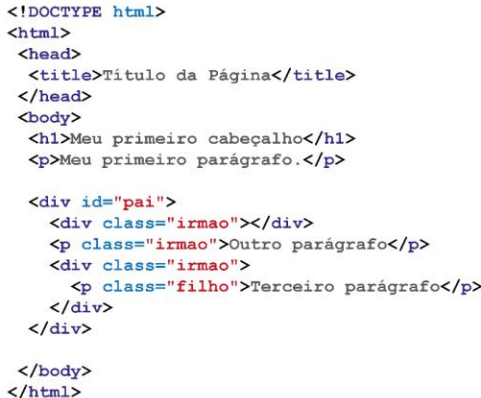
<!DOCTYPE html>
<html>
 <head>
  <title>Título da Página</title>
 </head>
 <body>
  <h1>Meu primeiro cabeçalho</h1>
  <p>Meu primeiro parágrafo.</p>

  <div id="pai">
    <div class="irmao"></div>
    <p class="irmao">Outro parágrafo</p>
    <div class="irmao">
      <p class="filho">Terceiro parágrafo</p>
    </div>
  </div>

 </body>
</html>